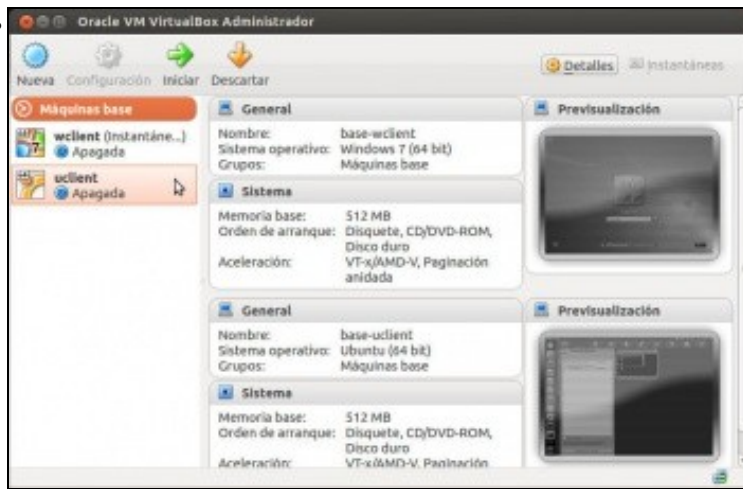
Oracle VM VirtualBox Administrador

Nueva Configuración Iniciar Descartar

Detalles Instantáneas

Máquinas base

wclient (Instantáne...)
Apagada

uclient
Apagada

General

Nombre: base-wclient
Sistema operativo: Windows 7 (64 bit)
Grupos: Máquinas base

Sistema

Memoria base: 512 MB
Orden de arranque: Disquete, CD/DVD-ROM, Disco duro
Aceleración: VT-x/AMD-V, Paginación anidada

Previsualización

General

Nombre: base-uclient
Sistema operativo: Ubuntu (64 bit)
Grupos: Máquinas base

Sistema

Memoria base: 512 MB
Orden de arranque: Disquete, CD/DVD-ROM, Disco duro
Aceleración: VT-x/AMD-V, Paginación

Previsualización